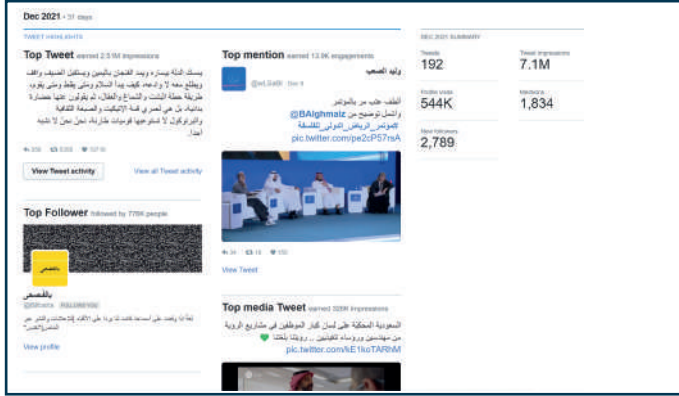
Dec 2021 · 31 days

TWEET HIGHLIGHTS

Top Tweet earned 2.5M impressions

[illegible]

View Tweet activity

View all Tweet activity

Top Follower followed by 7766 people

بالفصحى

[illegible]

View profile

Top mention earned 13.9K engagements

وليد الصعب

@wl_Sa88 · Dec 4

الطف عتب مر بالمؤتمر
واتمنى توضيح من @BAlghmaiz
#المؤتمر_الرياض_الدولي_للفلسفة
pic.twitter.com/pe2cP57rsA

View Tweet

Top media Tweet earned 326K impressions

السعودية المحكية على لسان كبار الموظفين في مشاريع الرؤية من مهندسين ورؤساء تنفيذيين .. ورؤيتنا بلغتنا
pic.twitter.com/kE1koTARhM

DEC 2021 SUMMARY

Tweets
192

Tweet impressions
7.1M

Profile visits
544K

Mentions
1,834

New followers
2,789